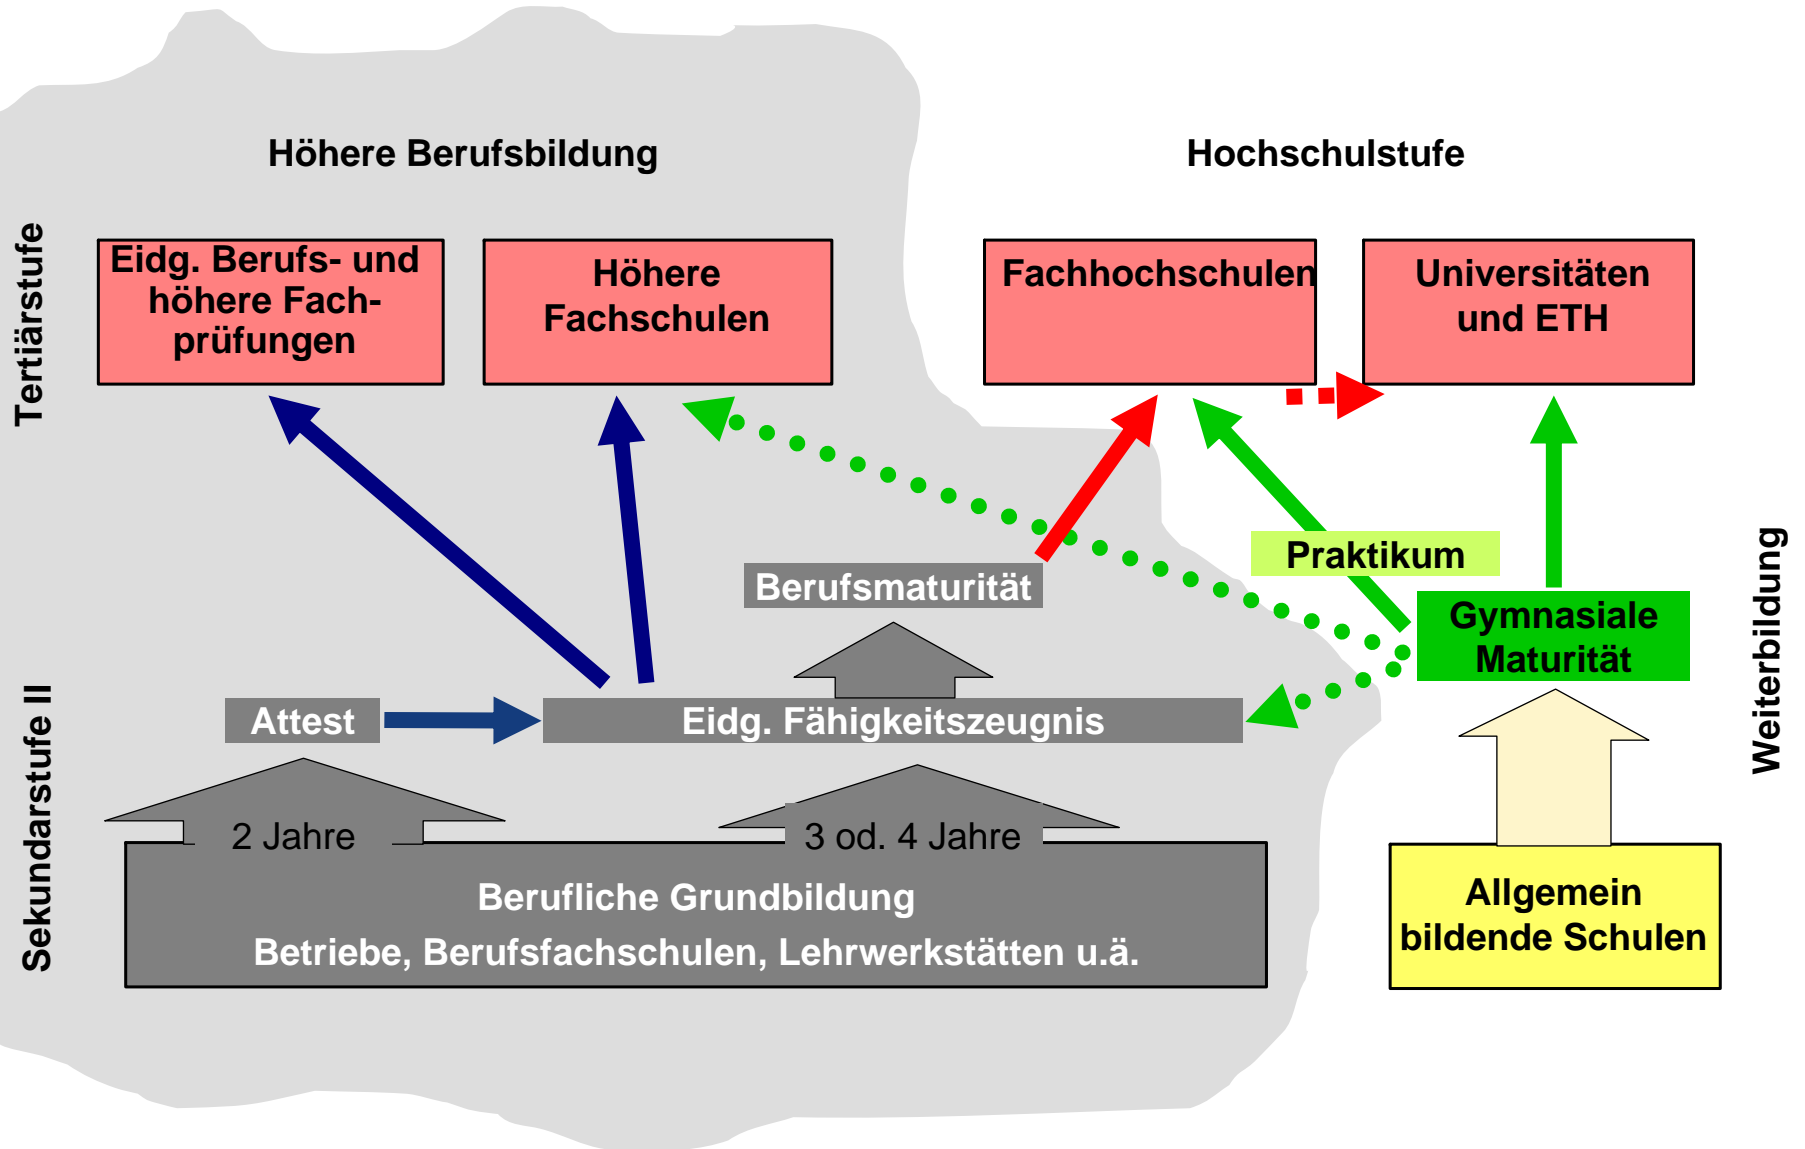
Tertiärstufe

Höhere Berufsbildung

Hochschulstufe

Eidg. Berufs- und höhere Fachprüfungen

Höhere Fachschulen

Fachhochschulen

Universitäten und ETH

Praktikum

Berufsmaturität

Gymnasiale Maturität

Weiterbildung

Sekundarstufe II

Attest

Eidg. Fähigkeitszeugnis

2 Jahre

3 od. 4 Jahre

Berufliche Grundbildung
Betriebe, Berufsfachschulen, Lehrwerkstätten u.ä.

Allgemein bildende Schulen